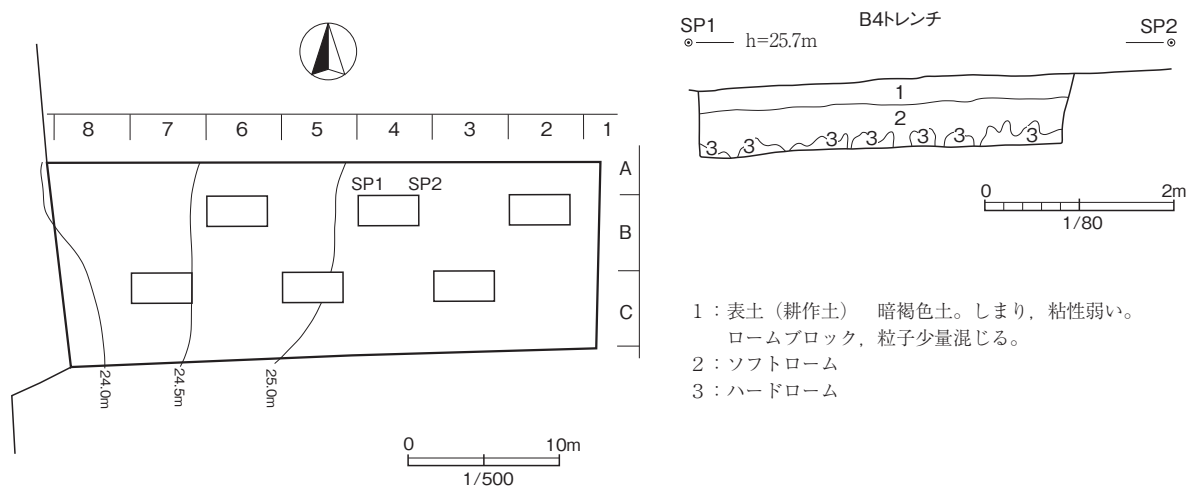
| 8 | 7 | 6 | 5 | 4 | 3 | 2 | 1 |
|---|---|---|---|---|---|---|---|

A
B
C

SP1 SP2

24.0m
24.5m
25.0m

0 10m
1/500

SP1 h=25.7m
B4トレンチ
SP2

1
2
3 3 3 3 3 3 3

0 2m
1/80

1：表土（耕作土） 暗褐色土。しまり，粘性弱い。ロームブロック，粒子少量混じる。
2：ソフトローム
3：ハードローム